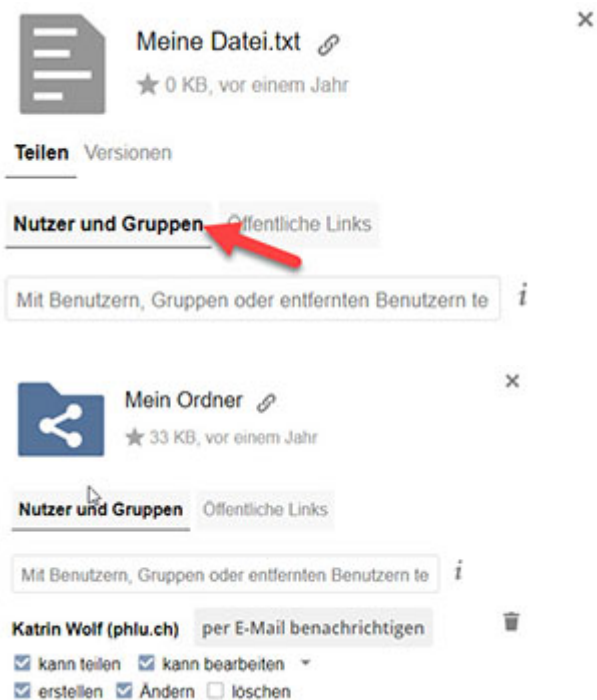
×

Meine Datei.txt

0 KB, vor einem Jahr

Teilen Versionen

Nutzer und Gruppen Öffentliche Links

Mit Benutzern, Gruppen oder entfernten Benutzern te $i$

×

Mein Ordner

33 KB, vor einem Jahr

Nutzer und Gruppen Öffentliche Links

Mit Benutzern, Gruppen oder entfernten Benutzern te $i$

Katrin Wolf (phlu.ch) per E-Mail benachrichtigen

kann teilen kann bearbeiten

erstellen Ändern löschen